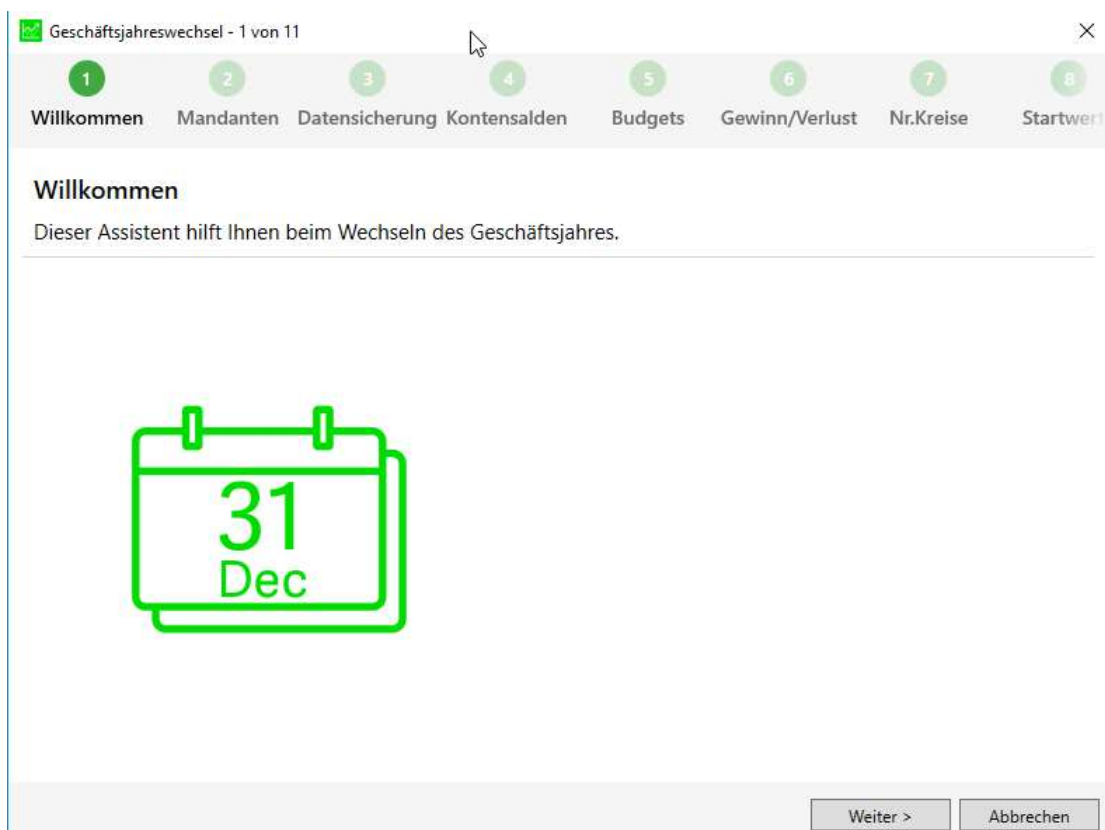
Geschäftsjahreswechsel - 1 von 11

×

1 Willkommen
2 Mandanten
3 Datensicherung
4 Kontensalden
5 Budgets
6 Gewinn/Verlust
7 Nr.Kreise
8 Startwert

Willkommen

Dieser Assistent hilft Ihnen beim Wechseln des Geschäftsjahres.

31
Dec

Weiter >
Abbrechen